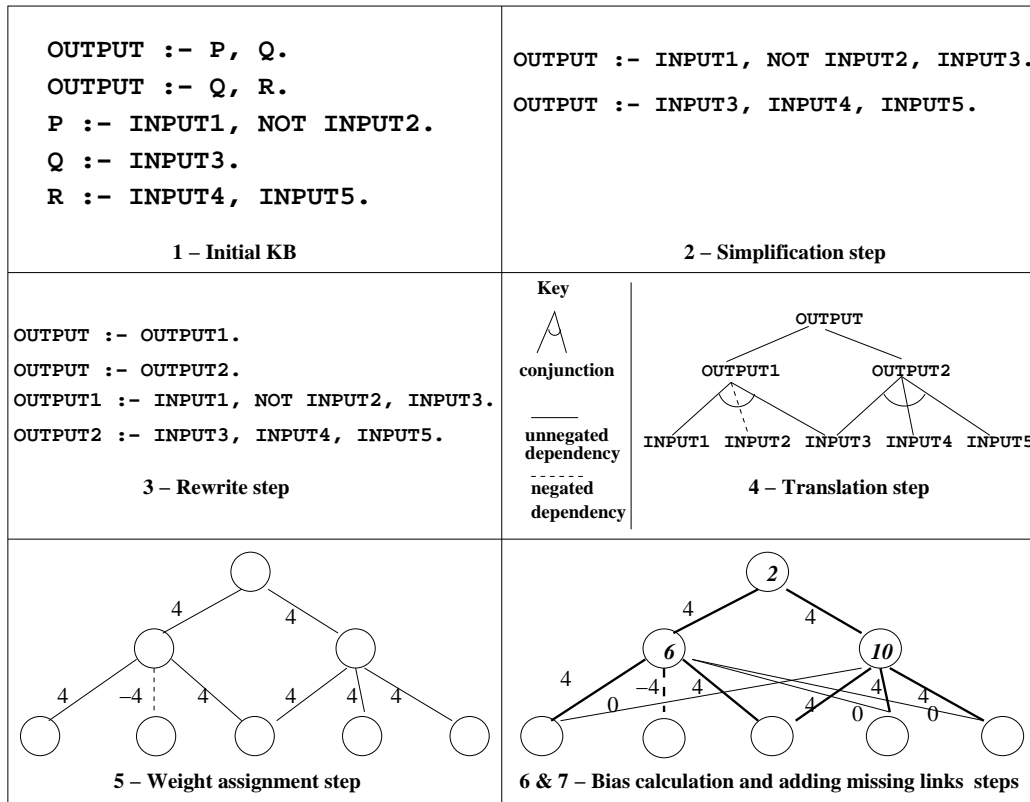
OUTPUT :- P, Q.
OUTPUT :- Q, R.
P :- INPUT1, NOT INPUT2.
Q :- INPUT3.
R :- INPUT4, INPUT5.

1 – Initial KB

OUTPUT :- INPUT1, NOT INPUT2, INPUT3.
OUTPUT :- INPUT3, INPUT4, INPUT5.

2 – Simplification step

OUTPUT :- OUTPUT1.
OUTPUT :- OUTPUT2.
OUTPUT1 :- INPUT1, NOT INPUT2, INPUT3.
OUTPUT2 :- INPUT3, INPUT4, INPUT5.

3 – Rewrite step

Key

conjunction

unnegated dependency

negated dependency

OUTPUT

OUTPUT1

OUTPUT2

INPUT1 INPUT2 INPUT3 INPUT4 INPUT5

4 – Translation step

4 4

4 –4 4 4 4 4

5 – Weight assignment step

2

4 4

6 10

4 –4 4 0 4 4 4 0 0

6 & 7 – Bias calculation and adding missing links steps